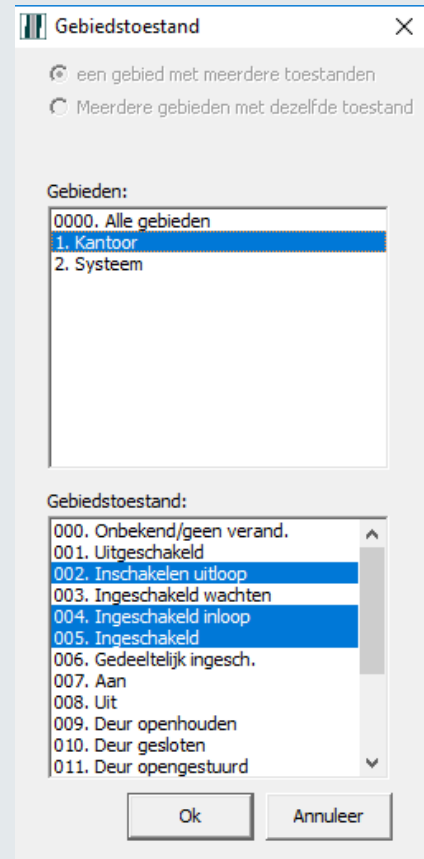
Gebiedstoestand

een gebied met meerdere toestanden
Meerdere gebieden met dezelfde toestand

Gebieden:
0000. Alle gebieden
1. Kantoor
2. Systeem

Gebiedstoestand:
000. Onbekend/geen verand.
001. Uitgeschakeld
002. Inschakelen uitloop
003. Ingeschakeld wachten
004. Ingeschakeld inloop
005. Ingeschakeld
006. Gedeeltelijk ingesch.
007. Aan
008. Uit
009. Deur openhouden
010. Deur gesloten
011. Deur opengestuurd

Ok
Annuleer